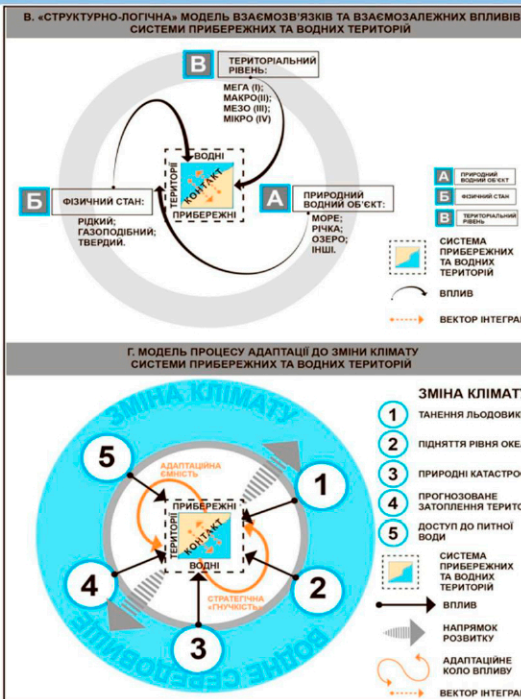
В. «СТРУКТУРНО-ЛОГІЧНА» МОДЕЛЬ ВЗАЄМОЗВ'ЯЗКІВ ТА ВЗАЄМОЗАЛЕЖНИХ ВПЛИВІВ СИСТЕМИ ПРИБЕРЕЖНИХ ТА ВОДНИХ ТЕРИТОРІЙ

В ТЕРИТОРІАЛЬНИЙ РІВЕНЬ:
МЕГА (I);
МАКРО(II);
МЕЗО (III);
МІКРО (IV)

ВОДНІ
ТЕРИТОРІЇ
КОНТАКТ
ПРИБЕРЕЖНІ

Б ФІЗИЧНИЙ СТАН:
РІДКИЙ;
ГАЗОПОДІБНИЙ;
ТВЕРДИЙ.

А ПРИРОДНИЙ ВОДНИЙ ОБ'ЄКТ:
МОРЕ;
РІЧКА;
ОЗЕРО;
ІНШІ.

А ПРИРОДНИЙ ВОДНИЙ ОБ'ЄКТ
Б ФІЗИЧНИЙ СТАН
В ТЕРИТОРІАЛЬНИЙ РІВЕНЬ

СИСТЕМА ПРИБЕРЕЖНИХ ТА ВОДНИХ ТЕРИТОРІЙ
ВПЛИВ
ВЕКТОР ІНТЕГРАЦ

Г. МОДЕЛЬ ПРОЦЕСУ АДАПТАЦІЇ ДО ЗМІНИ КЛІМАТУ СИСТЕМИ ПРИБЕРЕЖНИХ ТА ВОДНИХ ТЕРИТОРІЙ

ЗМІНА КЛІМАТУ
ВОДНЕ СЕРЕДОВИЩЕ

5
АДАПТАЦІЙНА ЄМНІСТЬ
1
ПРИБЕРЕЖНІ
ТЕРИТОРІЇ
КОНТАКТ
ВОДНІ
4
СТРАТЕГІЧНА «ГНУЧКІСТЬ»
2
3

ЗМІНА КЛІМАТ
1 ТАНЕННЯ ЛЬОДОВИК
2 ПІДНЯТТЯ РІВНЯ ОКЕА
3 ПРИРОДНІ КАТАСТРО
4 ПРОГНОЗОВАНЕ ЗАТОПЛЕННЯ ТЕРИТО
5 ДОСТУП ДО ПИТНОЇ ВОДИ

СИСТЕМА ПРИБЕРЕЖНИХ ТА ВОДНИХ ТЕРИТОРІЙ
ВПЛИВ
НАПРЯМОК РОЗВИТКУ
АДАПТАЦІЙНЕ КОЛО ВПЛИВУ
ВЕКТОР ІНТЕГРА